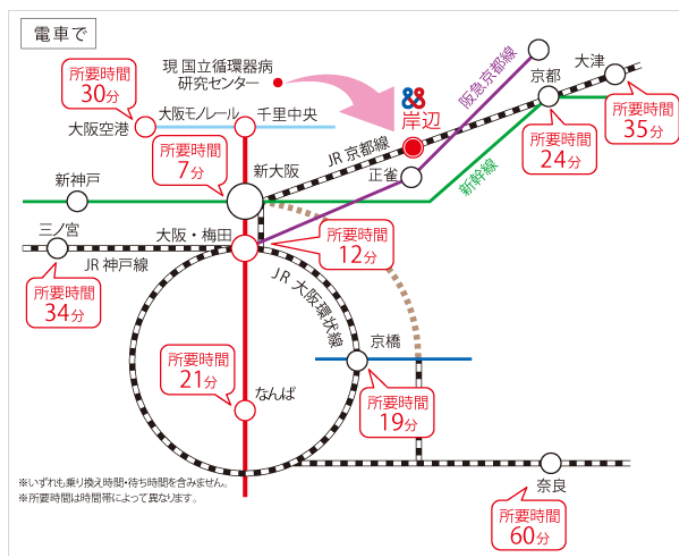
電車で

現 国立循環器病研究センター

岸辺

所要時間 30分

大阪空港

大阪モノレール

千里中央

JR 京都線

阪急京都線

京都

大津

所要時間 35分

所要時間 24分

所要時間 7分

新大阪

正雀

新幹線

新神戸

三ノ宮

JR 神戸線

大阪・梅田

所要時間 12分

所要時間 34分

JR 大阪環状線

京橋

所要時間 21分

なんば

所要時間 19分

奈良

所要時間 60分

※いずれも乗り換え時間・待ち時間を含みません。
※所要時間は時間帯によって異なります。